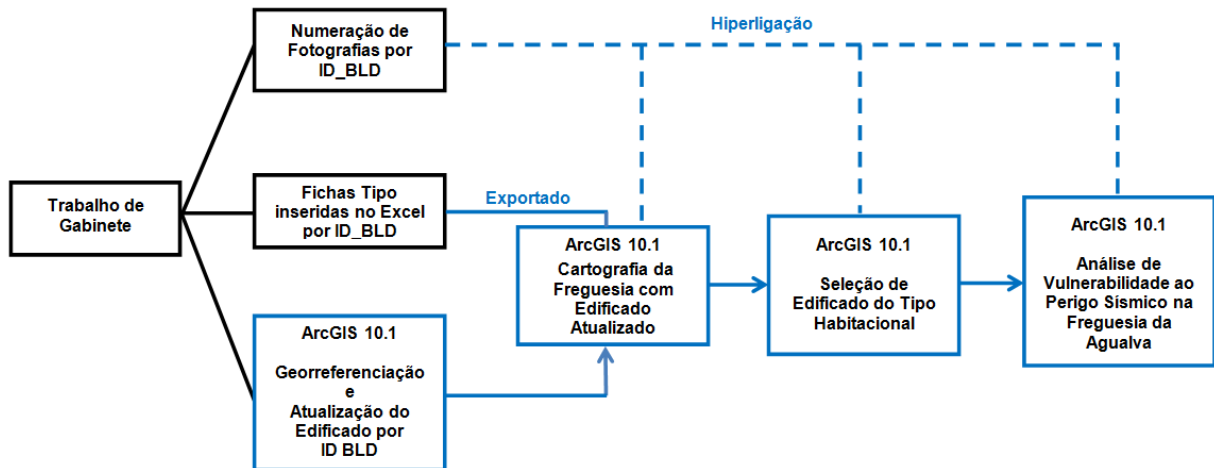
Trabalho de Gabinete

Numeração de Fotografias por ID_BLD

Hiperligação

Fichas Tipo inseridas no Excel por ID_BLD

Exportado

ArcGIS 10.1

Georreferenciação e Atualização do Edificado por ID BLD

ArcGIS 10.1

Cartografia da Freguesia com Edificado Atualizado

ArcGIS 10.1

Seleção de Edificado do Tipo Habitacional

ArcGIS 10.1

Análise de Vulnerabilidade ao Perigo Sísmico na Freguesia da Agualva